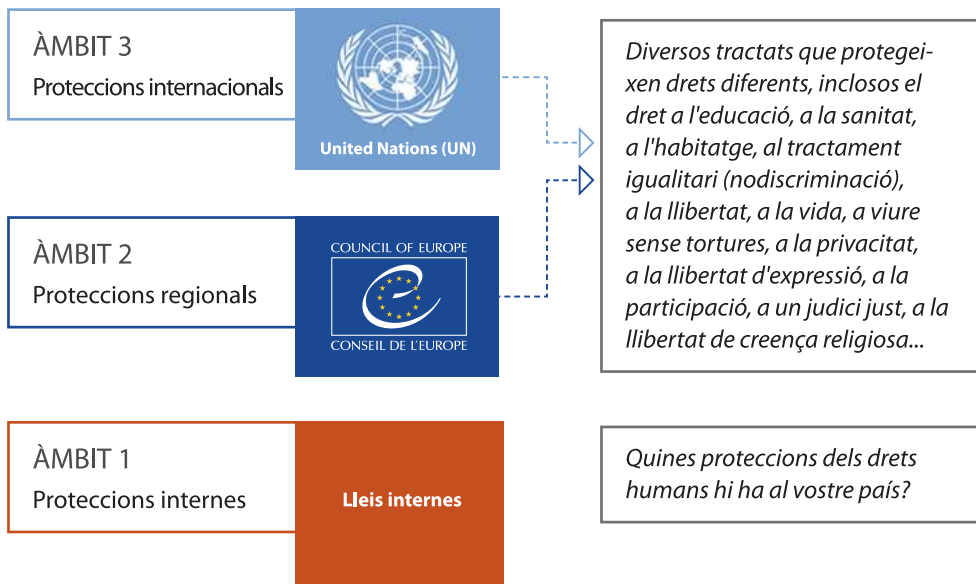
ÀMBIT 3
Proteccions internacionals

United Nations (UN)

Diversos tractats que protegeixen drets diferents, inclosos el dret a l'educació, a la sanitat, a l'habitatge, al tractament igualitari (nodiscriminació), a la llibertat, a la vida, a viure sense tortures, a la privacitat, a la llibertat d'expressió, a la participació, a un judici just, a la llibertat de creença religiosa...

ÀMBIT 2
Proteccions regionals

COUNCIL OF EUROPE
CONSEIL DE L'EUROPE

ÀMBIT 1
Proteccions internes

Lleis internes

Quines proteccions dels drets humans hi ha al vostre país?